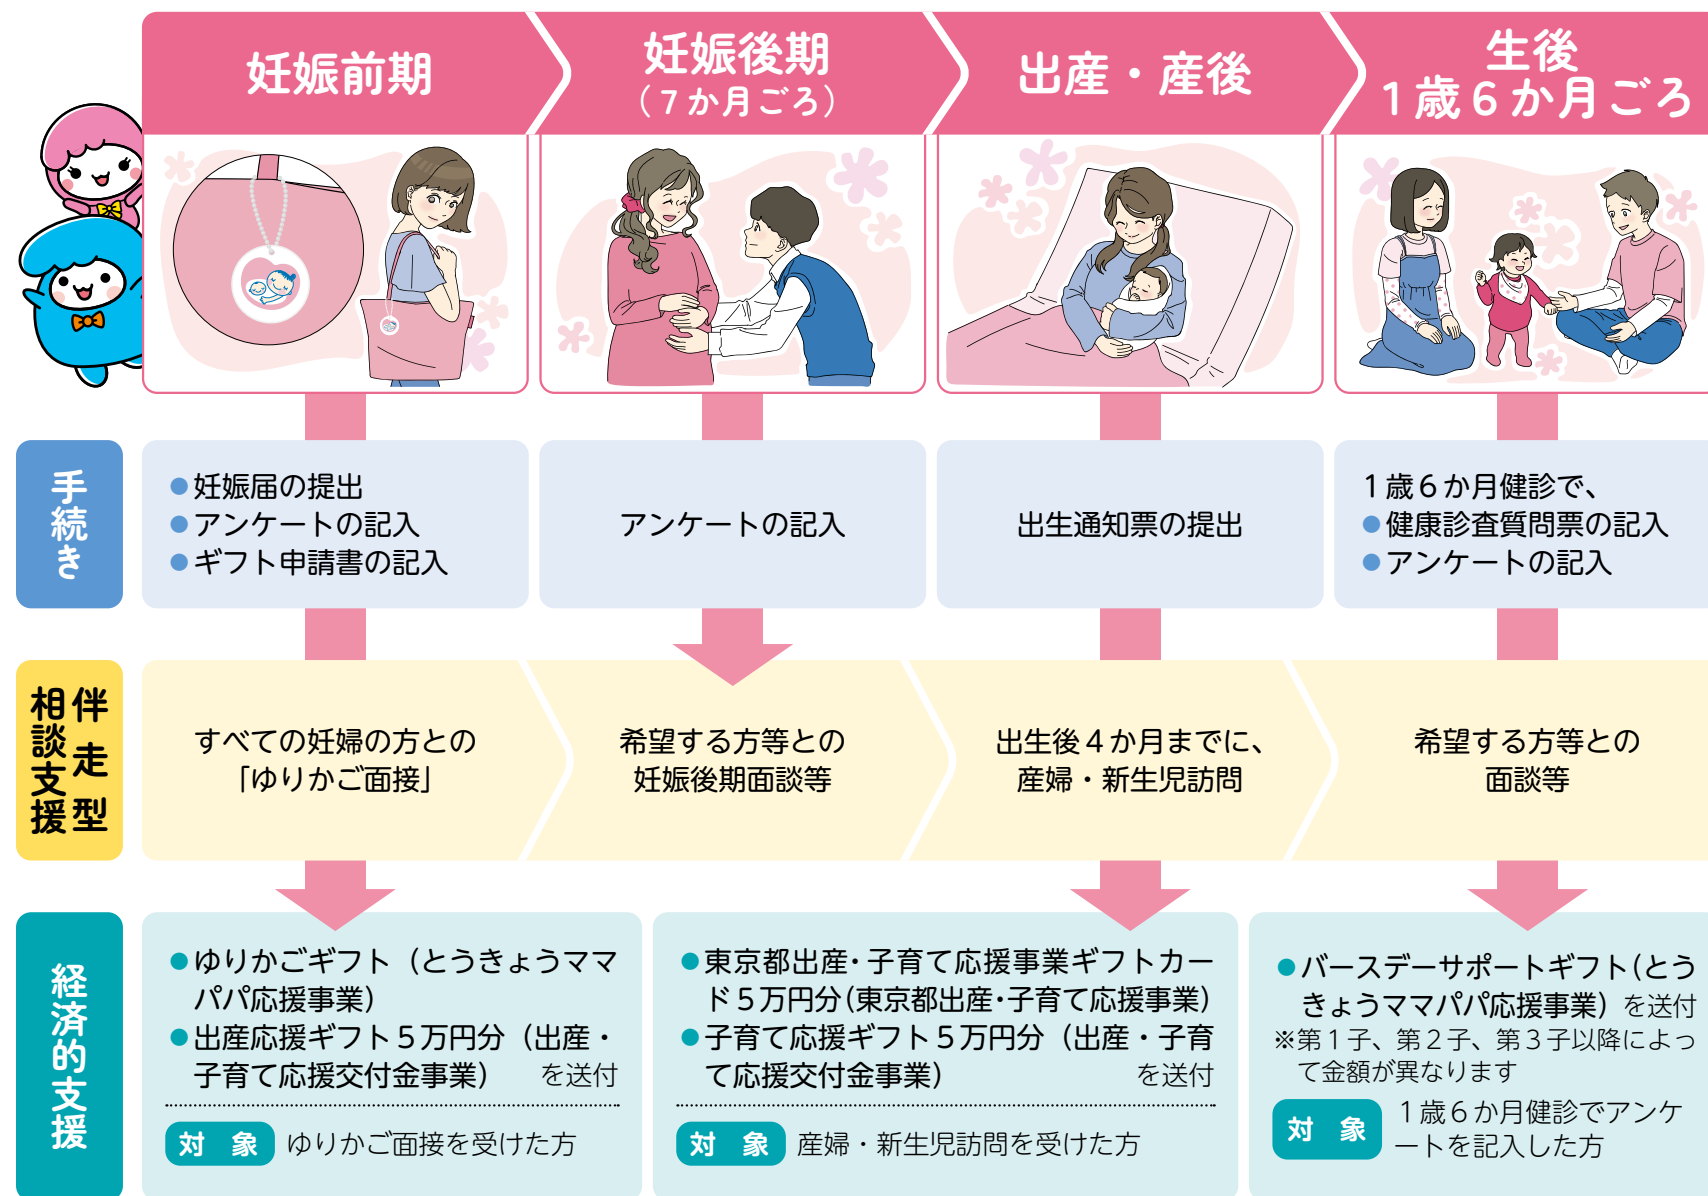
妊娠前期

妊娠後期
（７か月ごろ）

出産・産後

生後
１歳６か月ごろ

手続き

●妊娠届の提出
●アンケートの記入
●ギフト申請書の記入

アンケートの記入

出生通知票の提出

１歳６か月健診で、
●健康診査質問票の記入
●アンケートの記入

伴走型相談支援

すべての妊婦の方との「ゆりかご面接」

希望する方等との妊娠後期面談等

出生後４か月までに、産婦・新生児訪問

希望する方等との面談等

経済的支援

●ゆりかごギフト（とうきょうママパパ応援事業）
●出産応援ギフト５万円分（出産・子育て応援交付金事業）
を送付

対象 ゆりかご面接を受けた方

●東京都出産・子育て応援事業ギフトカード５万円分（東京都出産・子育て応援事業）
●子育て応援ギフト５万円分（出産・子育て応援交付金事業）
を送付

対象 産婦・新生児訪問を受けた方

●バースデーサポートギフト（とうきょうママパパ応援事業）を送付
※第１子、第２子、第３子以降によって金額が異なります

対象 １歳６か月健診でアンケートを記入した方